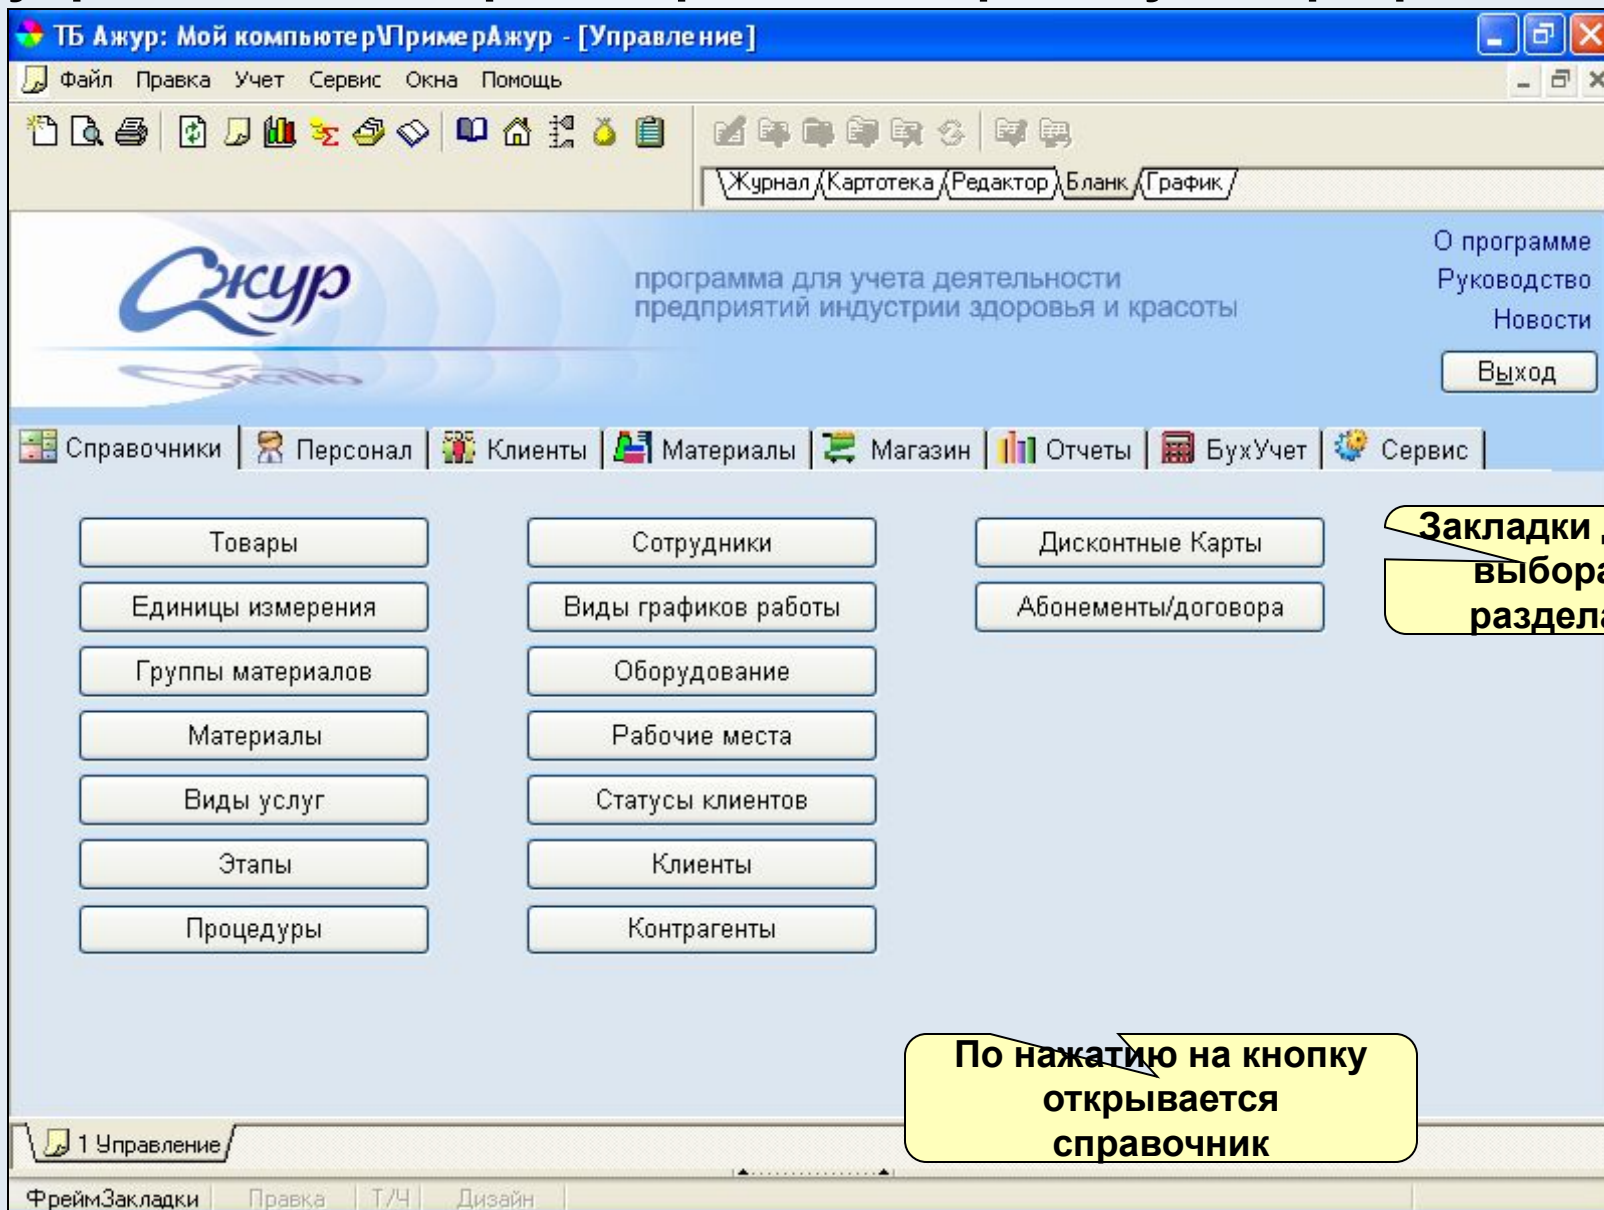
ТБ Ажур: Мой компьютер\ПримерАжур - [Управление]

Файл Правка Учет Сервис Окна Помощь

Журнал Картотека Редактор Бланк График

Ажур

программа для учета деятельности предприятий индустрии здоровья и красоты

О программе
Руководство
Новости
Выход

Справочники | Персонал | Клиенты | Материалы | Магазин | Отчеты | БухУчет | Сервис

Закладки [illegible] выбора раздела

| Товары | Сотрудники | Дисконтные Карты |
|---|---|---|
| Единицы измерения | Виды графиков работы | Абонементы/договора |
| Группы материалов | Оборудование | |
| Материалы | Рабочие места | |
| Виды услуг | Статусы клиентов | |
| Этапы | Клиенты | |
| Процедуры | Контрагенты | |

По нажатию на кнопку открывается справочник

1 Управление

ФреймЗакладки Правка Т/Ч Дизайн